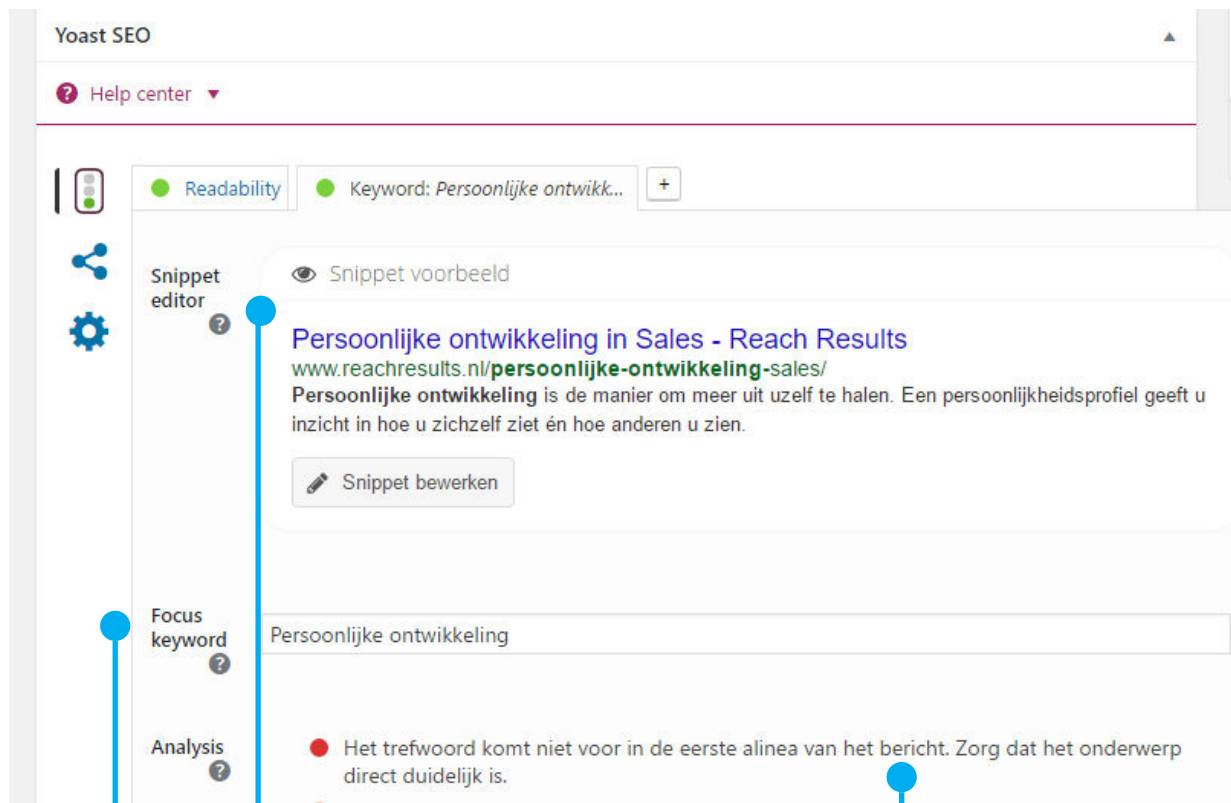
Yoast SEO

Help center

Readability

Keyword: *Persoonlijke ontwikk...*

+

Snippet editor

Snippet voorbeeld

Persoonlijke ontwikkeling in Sales - Reach Results

www.reachresults.nl/**persoonlijke-ontwikkeling**-sales/

**Persoonlijke ontwikkeling** is de manier om meer uit uzelf te halen. Een persoonlijkheidsprofiel geeft u inzicht in hoe u zichzelf ziet én hoe anderen u zien.

Snippet bewerken

Focus keyword

Persoonlijke ontwikkeling

Analysis

Het trefwoord komt niet voor in de eerste alinea van het bericht. Zorg dat het onderwerp direct duidelijk is.